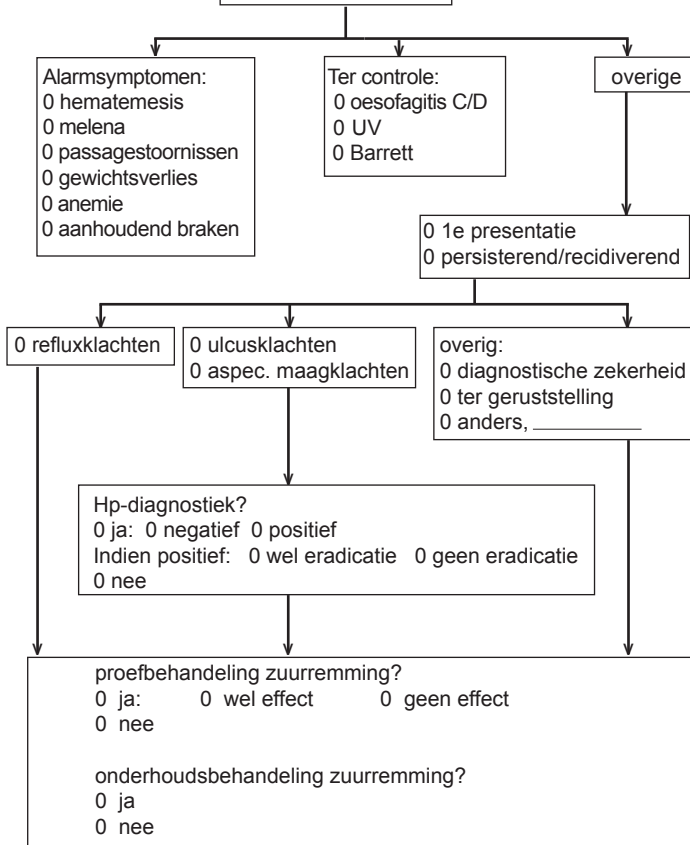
Alarmsymptomen:
0 hematemesis
0 melena
0 passagestoornissen
0 gewichtsverlies
0 anemie
0 aanhoudend braken

Ter controle:
0 oesofagitis C/D
0 UV
0 Barrett

overige

0 1e presentatie
0 persisterend/recidiverend

0 refluxklachten

0 ulcusklachten
0 aspec. maagklachten

overig:
0 diagnostische zekerheid
0 ter geruststelling
0 anders, ________

Hp-diagnostiek?
0 ja: 0 negatief 0 positief
Indien positief: 0 wel eradicatie 0 geen eradicatie
0 nee

proefbehandeling zuurremming?
0 ja: 0 wel effect 0 geen effect
0 nee

onderhoudsbehandeling zuurremming?
0 ja
0 nee